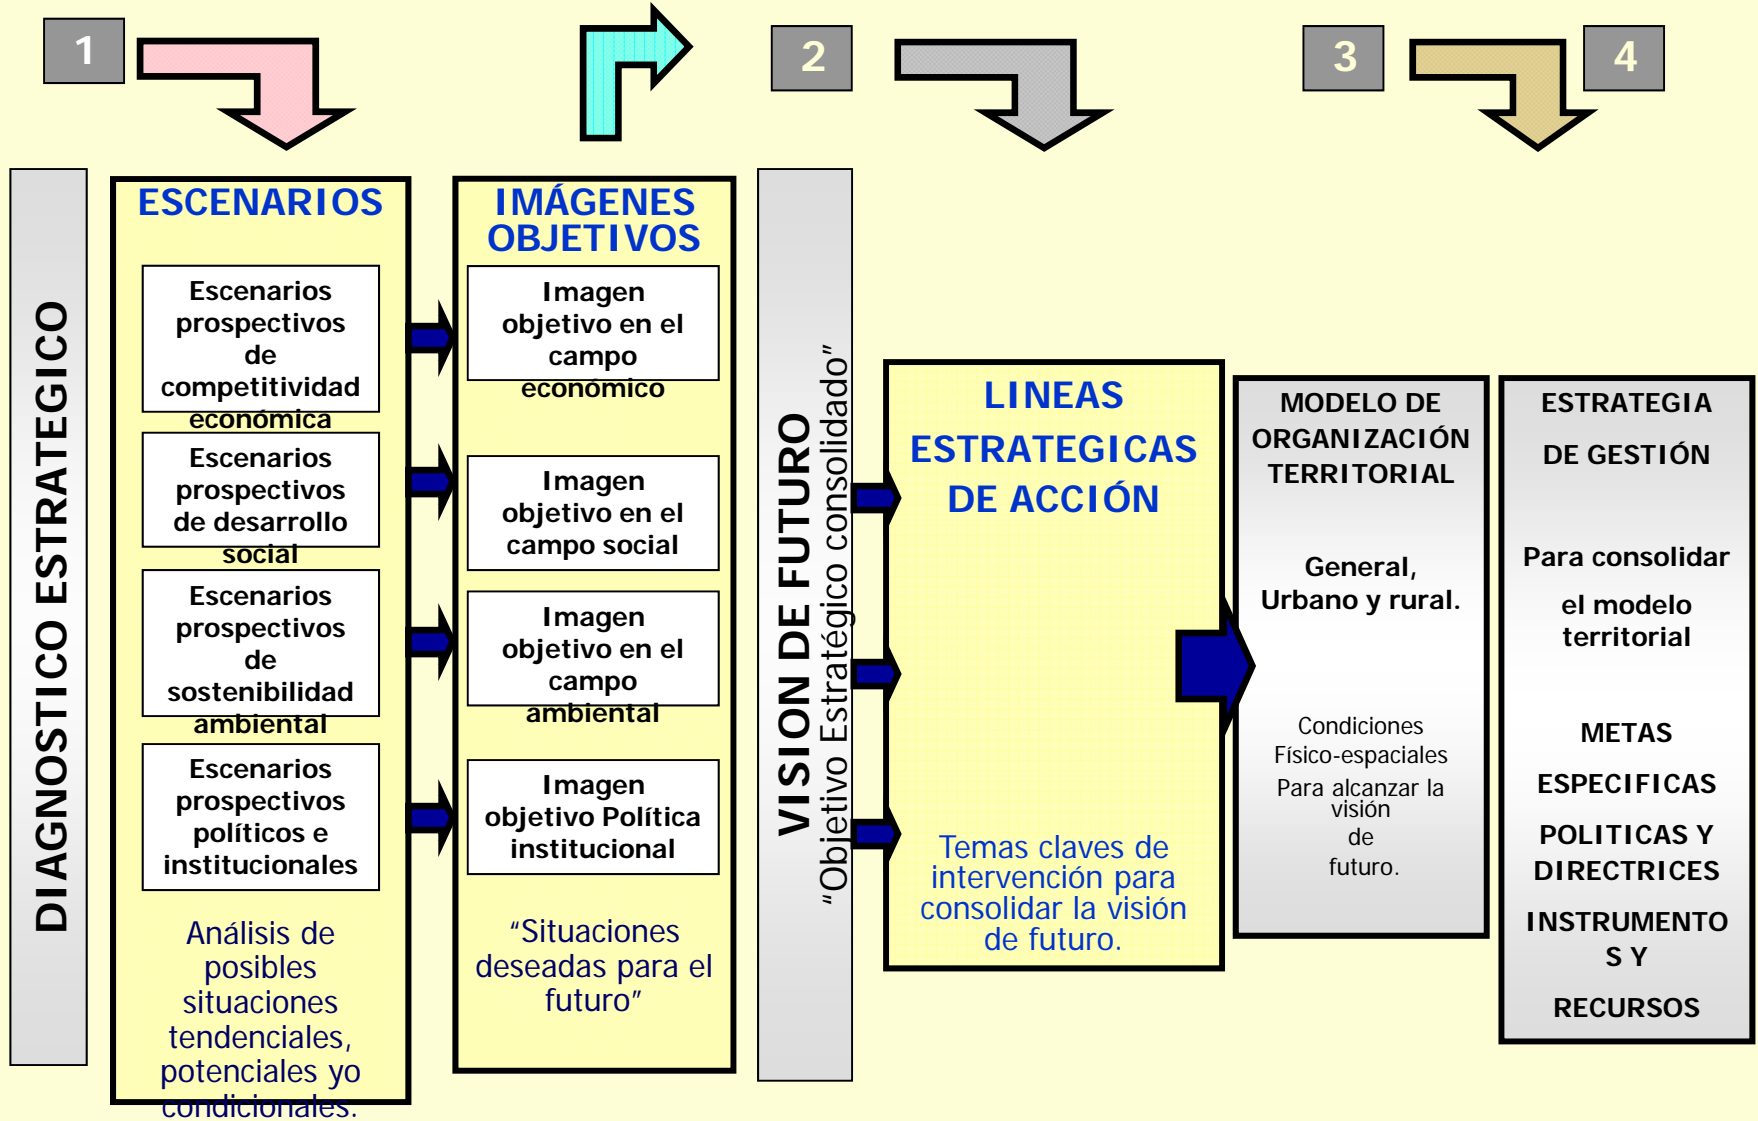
1

2

3

4

DIAGNOSTICO ESTRATEGICO

ESCENARIOS

Escenarios prospectivos de competitividad económica

Escenarios prospectivos de desarrollo social

Escenarios prospectivos de sostenibilidad ambiental

Escenarios prospectivos políticos e institucionales

Análisis de posibles situaciones tendenciales, potenciales yo condicionales.

IMÁGENES OBJETIVOS

Imagen objetivo en el campo económico

Imagen objetivo en el campo social

Imagen objetivo en el campo ambiental

Imagen objetivo Política institucional

"Situaciones deseadas para el futuro"

VISION DE FUTURO
"Objetivo Estratégico consolidado"

LINEAS ESTRATEGICAS DE ACCIÓN

Temas claves de intervención para consolidar la visión de futuro.

MODELO DE ORGANIZACIÓN TERRITORIAL

General, Urbano y rural.

Condiciones Físico-espaciales

Para alcanzar la visión de futuro.

ESTRATEGIA DE GESTIÓN

Para consolidar el modelo territorial

METAS ESPECIFICAS

POLITICAS Y DIRECTRICES

INSTRUMENTOS Y

RECURSOS